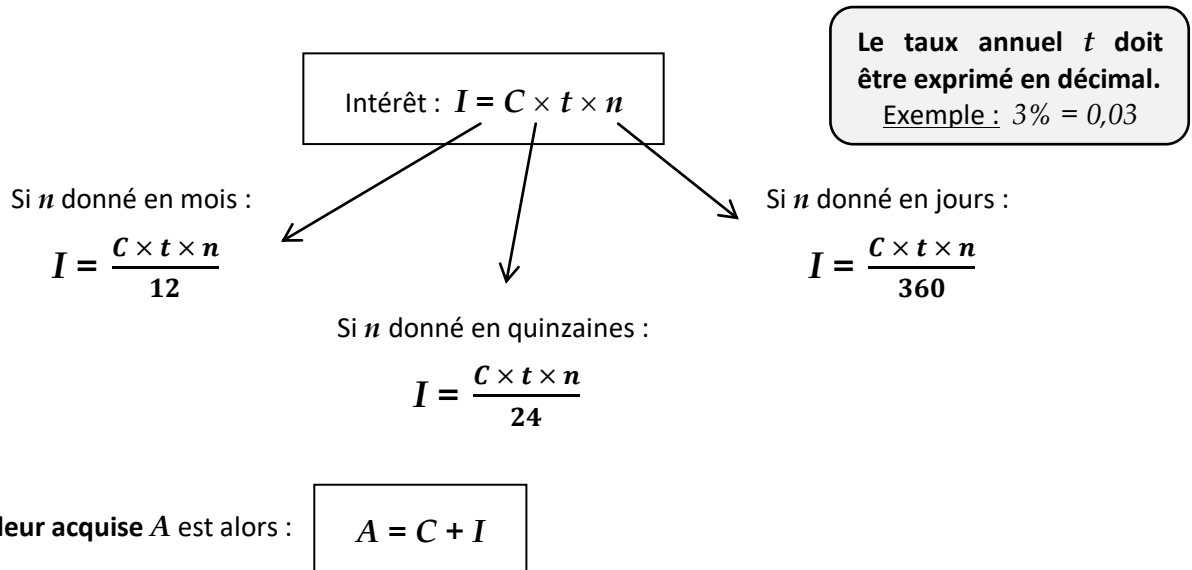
Le taux annuel $t$ doit être exprimé en décimal.
Exemple : $3\% = 0,03$

Intérêt : $I = C \times t \times n$

Si $n$ donné en mois :

$I = \frac{C \times t \times n}{12}$

Si $n$ donné en jours :

$I = \frac{C \times t \times n}{360}$

Si $n$ donné en quinzaines :

$I = \frac{C \times t \times n}{24}$

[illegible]leur acquise $A$ est alors :

$A = C + I$